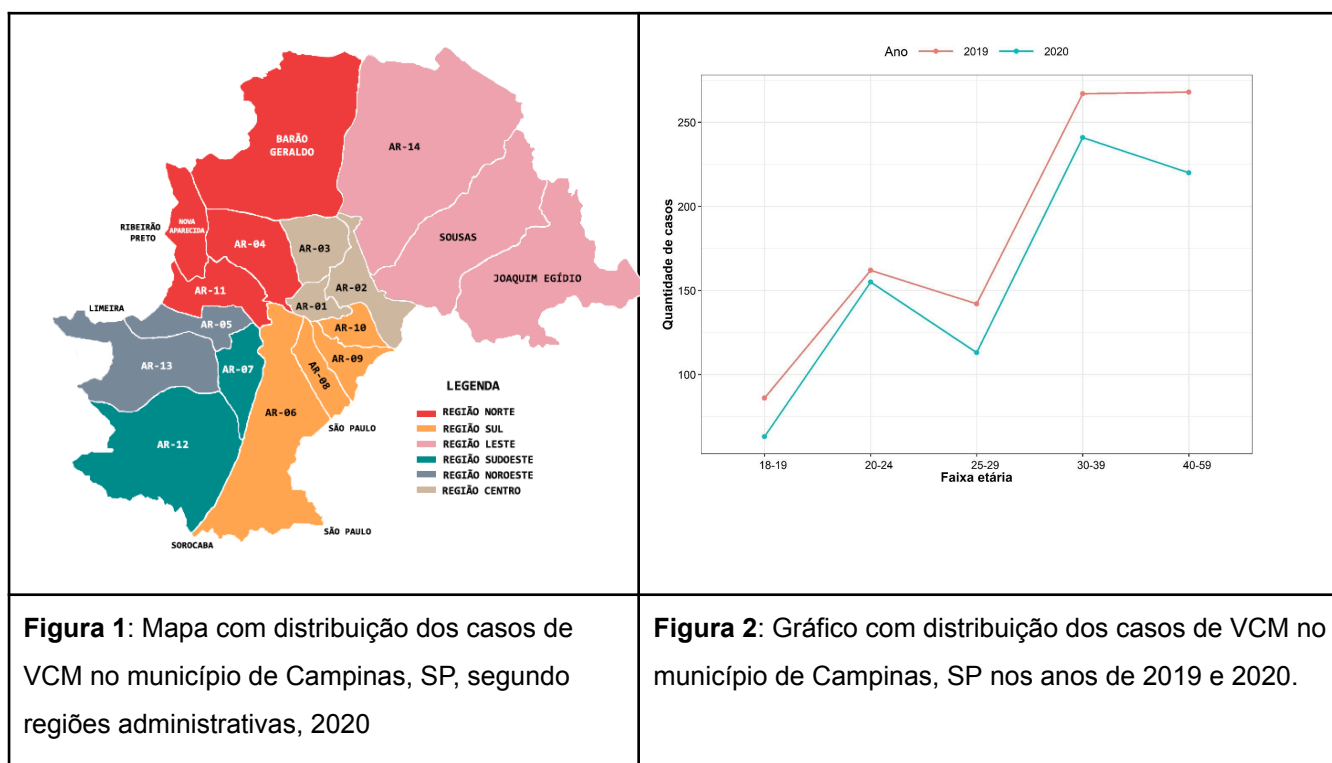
BARÃO GERALDO
AR-14
RIBEIRÃO PRETO
NOVA APARECIDA
AR-04
AR-03
SOUSAS
AR-02
JOAQUIM EGÍDIO
AR-11
AR-01
LIMEIRA
AR-05
AR-10
AR-13
AR-07
AR-08
AR-09
AR-06
AR-12
SÃO PAULO
SÃO PAULO
SOROCABA

LEGENDA
REGIÃO NORTE
REGIÃO SUL
REGIÃO LESTE
REGIÃO SUDOESTE
REGIÃO NOROESTE
REGIÃO CENTRO

Ano 2019 2020
Quantidade de casos
250
200
150
100
18-19 20-24 25-29 30-39 40-59
Faixa etária

**Figura 1**: Mapa com distribuição dos casos de VCM no município de Campinas, SP, segundo regiões administrativas, 2020

**Figura 2**: Gráfico com distribuição dos casos de VCM no município de Campinas, SP nos anos de 2019 e 2020.